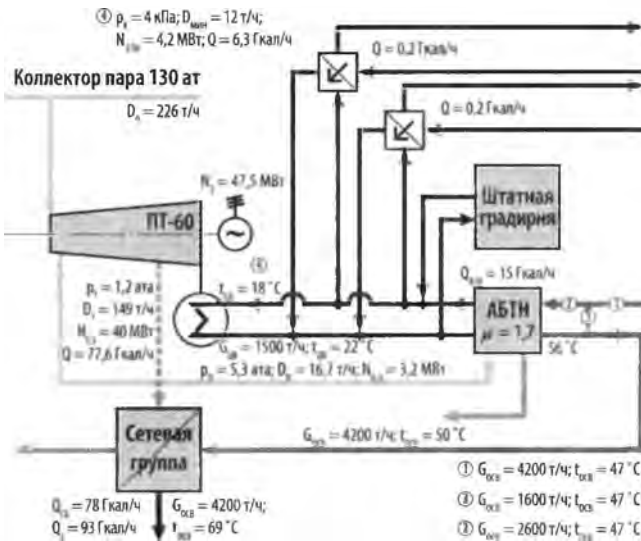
④ $p_к = 4$ кПа; $D_{мин} = 12$ т/ч;
$N_{э/м} = 4,2$ МВт; Q = 6,3 Гкал/ч

Коллектор пара 130 ат

$D_п = 226$ т/ч

Q = 0,2 Гкал/ч

Q = 0,2 Гкал/ч

$N_э = 47,5$ МВт

ПТ-60

Штатная градирня

⑥ $t_{цв} = 18$ °С

$Q_{н.в} = 15$ Гкал/ч

$p_т = 1,2$ ата
$D_т = 149$ т/ч
$N_{т.э} = 40$ МВт
Q = 77,6 Гкал/ч

АБТН
$\mu = 1,7$

⑦ ①

⑤

56 °С

$G_{цв} = 1500$ т/ч; $t_{цв} = 22$ °С

$p_{п} = 5,3$ ата; $D_п = 16,7$ т/ч; $N_{э.п} = 3,2$ МВт

Сетевая группа

$G_{осв} = 4200$ т/ч; $t_{осв} = 50$ °С

① $G_{осв} = 4200$ т/ч; $t_{осв} = 47$ °С

⑧ $G_{осв} = 1600$ т/ч; $t_{осв} = 47$ °С

② $G_{осв} = 2600$ т/ч; $t_{осв} = 47$ °С

$Q_{сб} = 78$ Гкал/ч
$Q_т = 93$ Гкал/ч

$G_{осв} = 4200$ т/ч;
$t_{осв} = 69$ °С